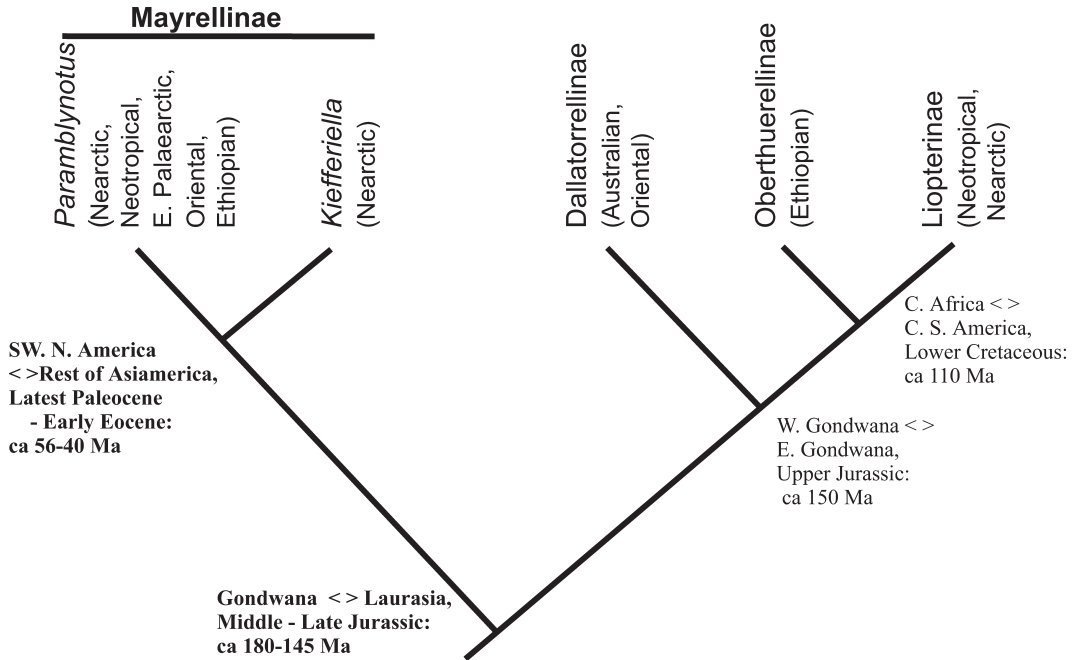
Mayrellinae

Paramblynotus (Nearctic, Neotropical, E. Palaearctic, Oriental, Ethiopian)

Kiefferiella (Nearctic)

Dallatorrellinae (Australian, Oriental)

Oberthuerellinae (Ethiopian)

Liopterinae (Neotropical, Nearctic)

C. Africa < > C. S. America, Lower Cretaceous: ca 110 Ma

SW. N. America < >Rest of Asiamerica, Latest Paleocene - Early Eocene: ca 56-40 Ma

W. Gondwana < > E. Gondwana, Upper Jurassic: ca 150 Ma

Gondwana < > Laurasia, Middle - Late Jurassic: ca 180-145 Ma